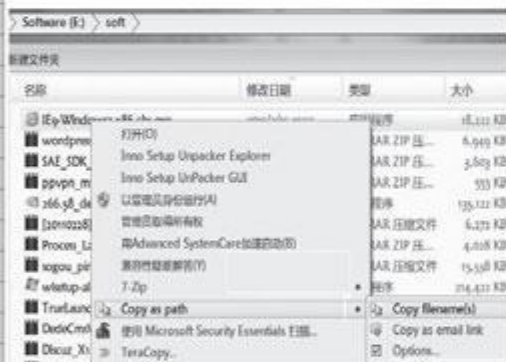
Software (E:) > soft >

新建文件夹

| 名称 | 修改日期 | 类型 | 大小 |
|---|---|---|---|
| IE9-Windows7-x86-chs.exe | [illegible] | 应用程序 | 18,111 KB |
| wordpress | | RAR ZIP 压... | 6,949 KB |
| SAE_SDK_ | | RAR ZIP 压... | 3,603 KB |
| ppvpn_m | | RAR ZIP 压... | 553 KB |
| 266.58_de | | 应用程序 | 135,122 KB |
| [2010228] | | RAR 压缩文件 | 6,271 KB |
| Process_Li | | RAR ZIP 压... | 4,016 KB |
| sogou_pin | | RAR 压缩文件 | 15,558 KB |
| wlsetup-all | | 应用程序 | 214,422 KB |
| TrueLaunc | | | |
| DedeCms | | | |
| Discuz_X | | | |

打开(O)
Inno Setup Unpacker Explorer
Inno Setup UnPacker GUI
以管理员身份运行(A)
管理员取得所有权
用Advanced SystemCare加速启动(B)
兼容性疑难解答(Y)
7-Zip
Copy as path
使用 Microsoft Security Essentials 扫描...
TeraCopy...

Copy filename(s)
Copy as email link
Options...